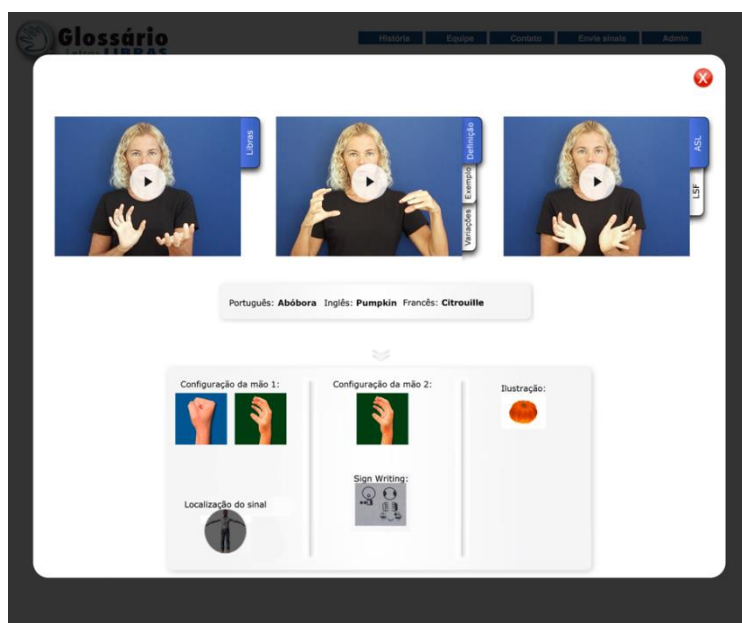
Glossário
Letras LIBRAS

História Equipe Contato Envie sinais Admin

Libras

Definição
Exemplo
Variações

ASL
LSF

Português: **Abóbora** Inglês: **Pumpkin** Francês: **Citrouille**

Configuração da mão 1:

Configuração da mão 2:

Ilustração:

Sign Writing:

Localização do sinal